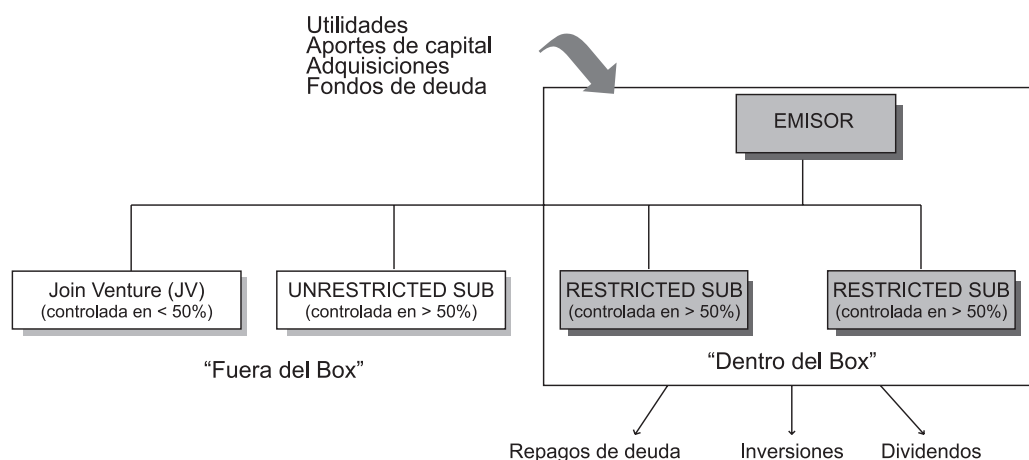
Utilidades
Aportes de capital
Adquisiciones
Fondos de deuda

EMISOR

Join Venture (JV)
(controlada en < 50%)

UNRESTRICTED SUB
(controlada en > 50%)

RESTRICTED SUB
(controlada en > 50%)

RESTRICTED SUB
(controlada en > 50%)

"Fuera del Box"

"Dentro del Box"

Repagos de deuda

Inversiones

Dividendos